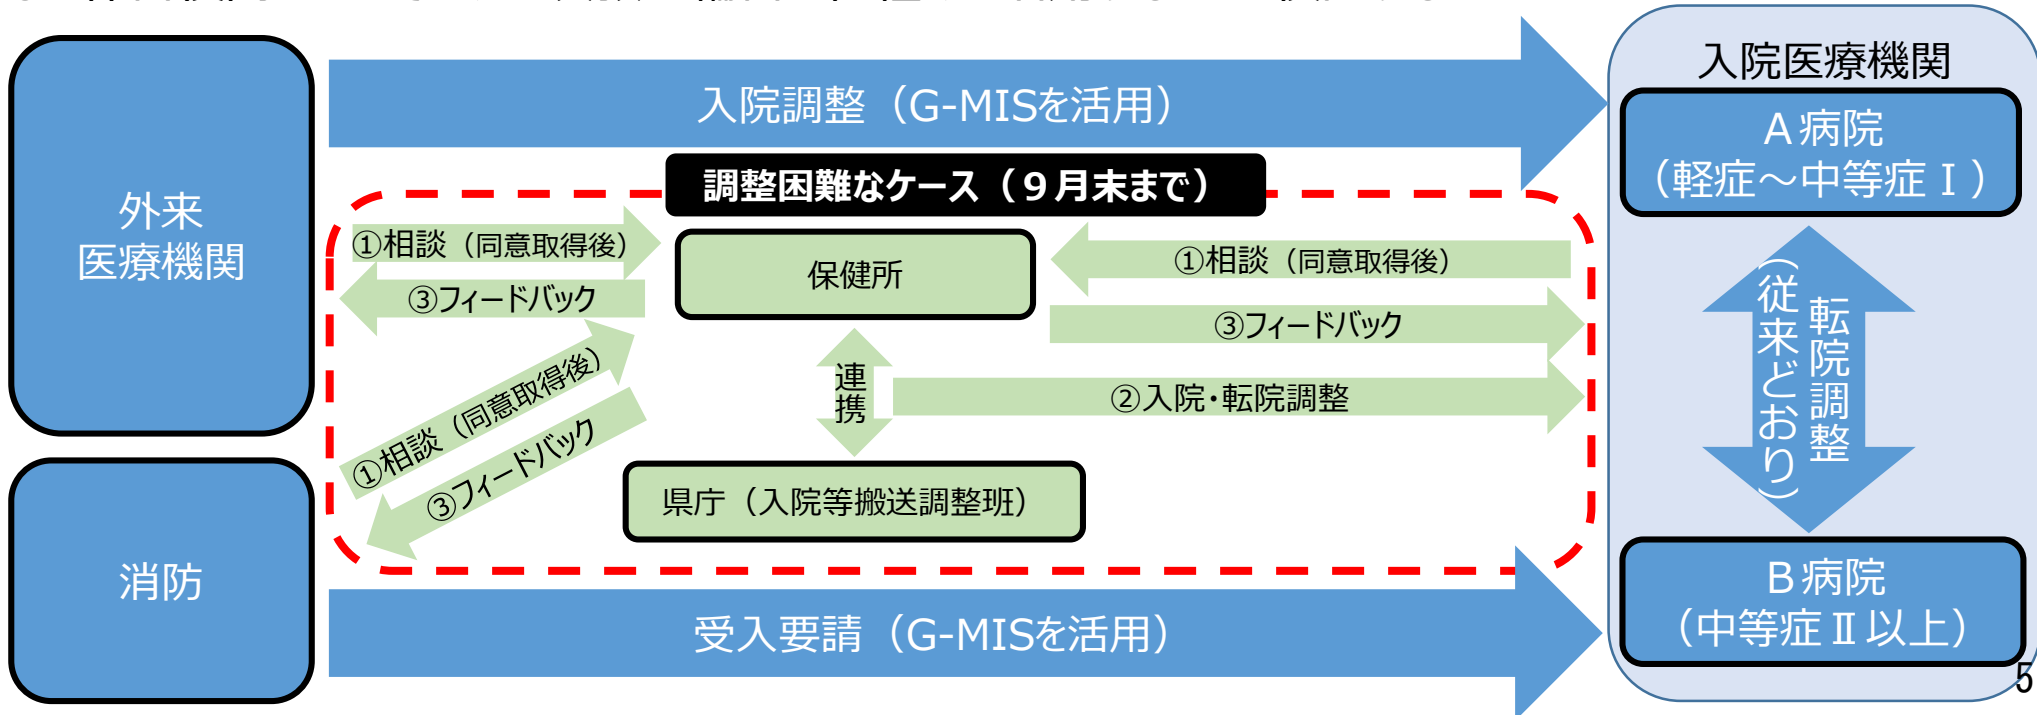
外来
医療機関

消防

入院調整（G-MISを活用）

調整困難なケース（９月末まで）

①相談（同意取得後）

③フィードバック

保健所

①相談（同意取得後）

③フィードバック

連携

②入院・転院調整

①相談（同意取得後）

③フィードバック

県庁（入院等搬送調整班）

受入要請（G-MISを活用）

入院医療機関

A病院
（軽症～中等症Ⅰ）

転院調整
（従来どおり）

B病院
（中等症Ⅱ以上）

5